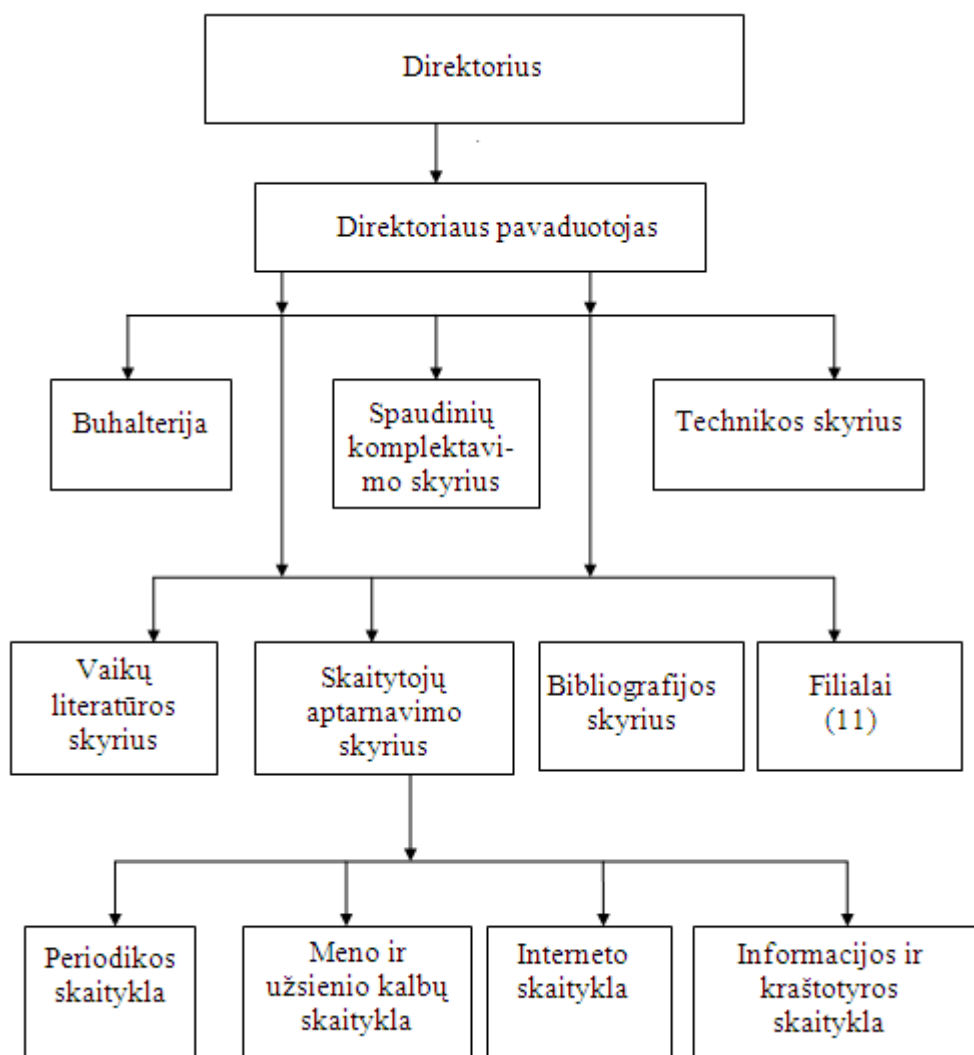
Direktorius

Direktoriaus pavaduotojas

Buhalterija

Spaudinių komplektavimo skyrius

Technikos skyrius

Vaikų literatūros skyrius

Skaitytojų aptarnavimo skyrius

Bibliografijos skyrius

Filialai (11)

Periodikos skaitykla

Meno ir užsienio kalbų skaitykla

Interneto skaitykla

Informacijos ir kraštotyros skaitykla